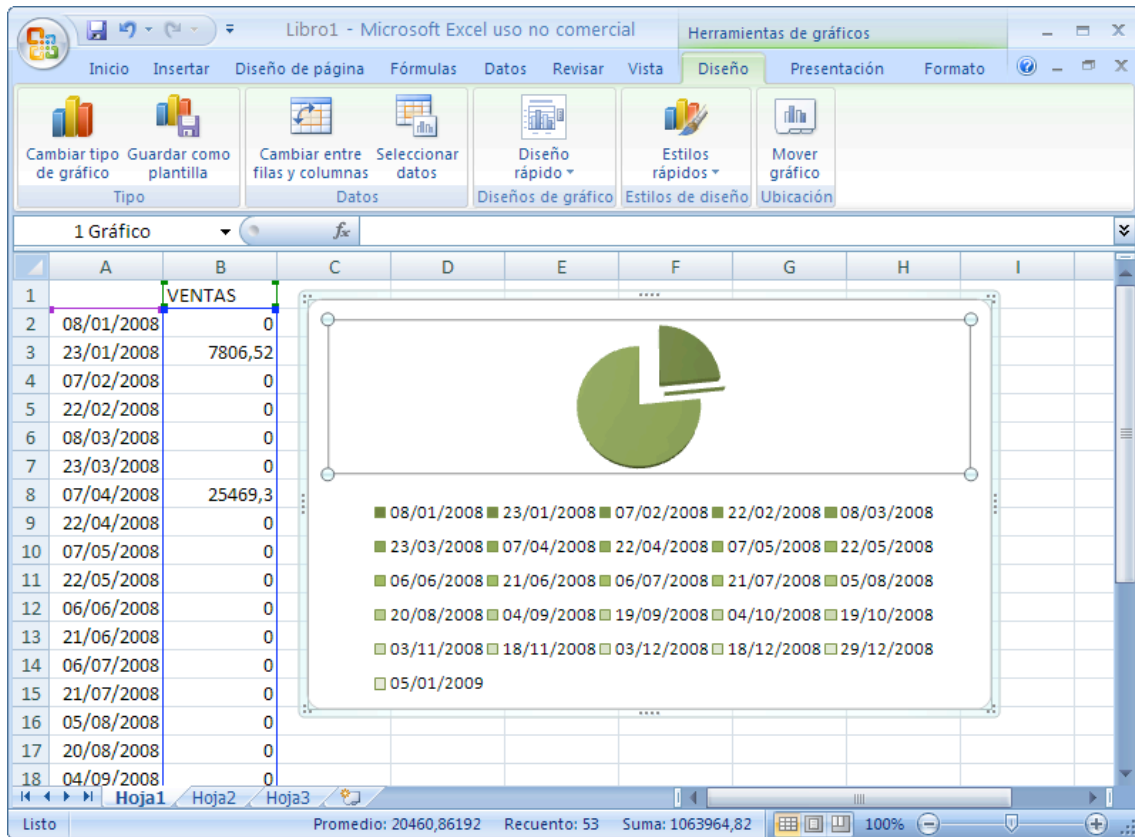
Libro1 - Microsoft Excel uso no comercial

Herramientas de gráficos

Inicio Insertar Diseño de página Fórmulas Datos Revisar Vista Diseño Presentación Formato

Cambiar tipo de gráfico
Guardar como plantilla
Tipo

Cambiar entre filas y columnas
Seleccionar datos
Datos

Diseño rápido
Diseños de gráfico

Estilos rápidos
Estilos de diseño

Mover gráfico
Ubicación

1 Gráfico

$f_x$

| | A | B | C | D | E | F | G | H | I |
|---|---|---|---|---|---|---|---|---|---|
| 1 | | VENTAS | | | | | | | |
| 2 | 08/01/2008 | 0 | | | | | | | |
| 3 | 23/01/2008 | 7806,52 | | | | | | | |
| 4 | 07/02/2008 | 0 | | | | | | | |
| 5 | 22/02/2008 | 0 | | | | | | | |
| 6 | 08/03/2008 | 0 | | | | | | | |
| 7 | 23/03/2008 | 0 | | | | | | | |
| 8 | 07/04/2008 | 25469,3 | | | | | | | |
| 9 | 22/04/2008 | 0 | | | | | | | |
| 10 | 07/05/2008 | 0 | | | | | | | |
| 11 | 22/05/2008 | 0 | | | | | | | |
| 12 | 06/06/2008 | 0 | | | | | | | |
| 13 | 21/06/2008 | 0 | | | | | | | |
| 14 | 06/07/2008 | 0 | | | | | | | |
| 15 | 21/07/2008 | 0 | | | | | | | |
| 16 | 05/08/2008 | 0 | | | | | | | |
| 17 | 20/08/2008 | 0 | | | | | | | |
| 18 | 04/09/2008 | 0 | | | | | | | |

08/01/2008 23/01/2008 07/02/2008 22/02/2008 08/03/2008
23/03/2008 07/04/2008 22/04/2008 07/05/2008 22/05/2008
06/06/2008 21/06/2008 06/07/2008 21/07/2008 05/08/2008
20/08/2008 04/09/2008 19/09/2008 04/10/2008 19/10/2008
03/11/2008 18/11/2008 03/12/2008 18/12/2008 29/12/2008
05/01/2009

Hoja1 Hoja2 Hoja3

Listo Promedio: 20460,86192 Recuento: 53 Suma: 1063964,82 100%